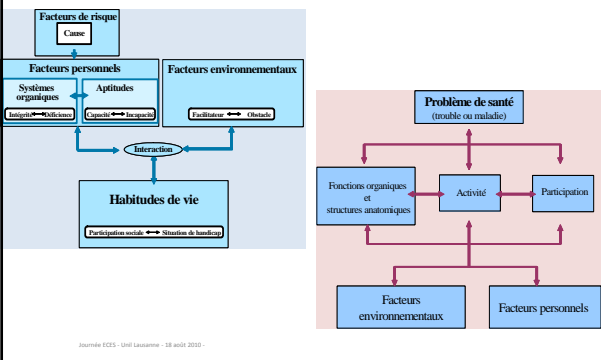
Facteurs de risque

Cause

Facteurs personnels

Systèmes organiques

Intégrité ⟷ Déficience

Aptitudes

Capacité ⟷ Incapacité

Facteurs environnementaux

Facilitateur ⟷ Obstacle

Interaction

Habitudes de vie

Participation sociale ⟷ Situation de handicap

Problème de santé
(trouble ou maladie)

Fonctions organiques et structures anatomiques

Activité

Participation

Facteurs environnementaux

Facteurs personnels

Journée ECES - Unil Lausanne - 18 août 2010 -